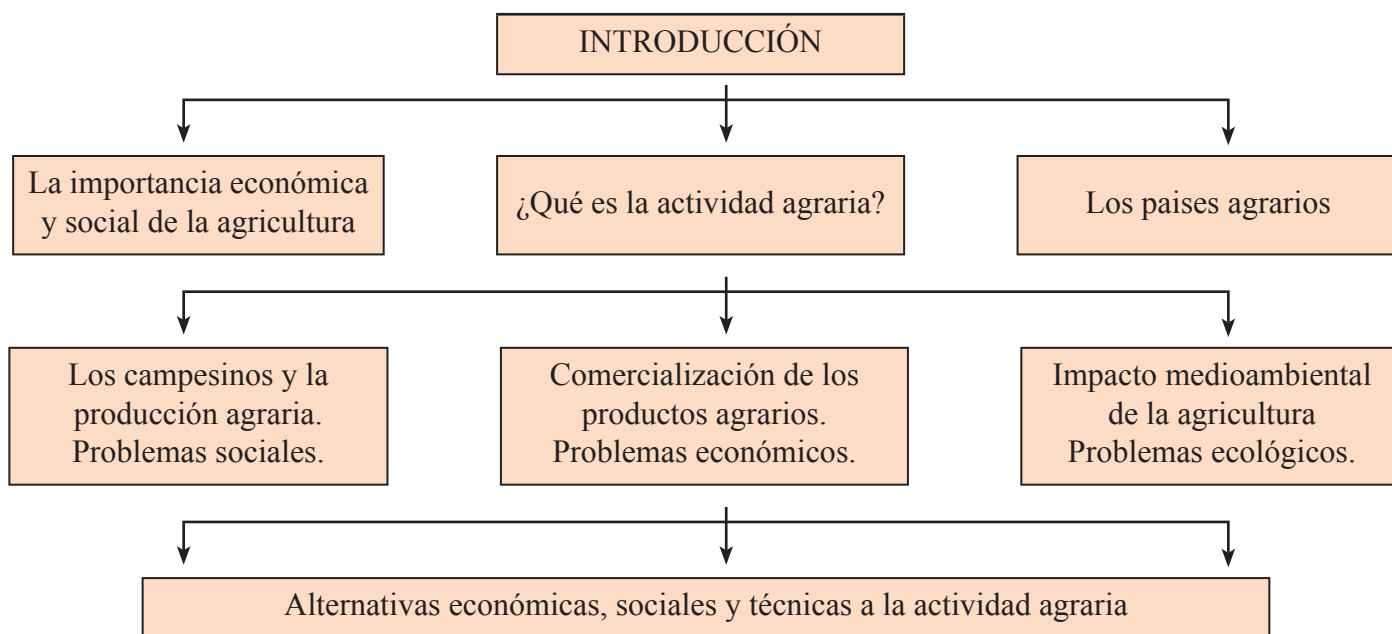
INTRODUCCIÓN

La importancia económica y social de la agricultura

¿Qué es la actividad agraria?

Los paises agrarios

Los campesinos y la producción agraria. Problemas sociales.

Comercialización de los productos agrarios. Problemas económicos.

Impacto medioambiental de la agricultura Problemas ecológicos.

Alternativas económicas, sociales y técnicas a la actividad agraria